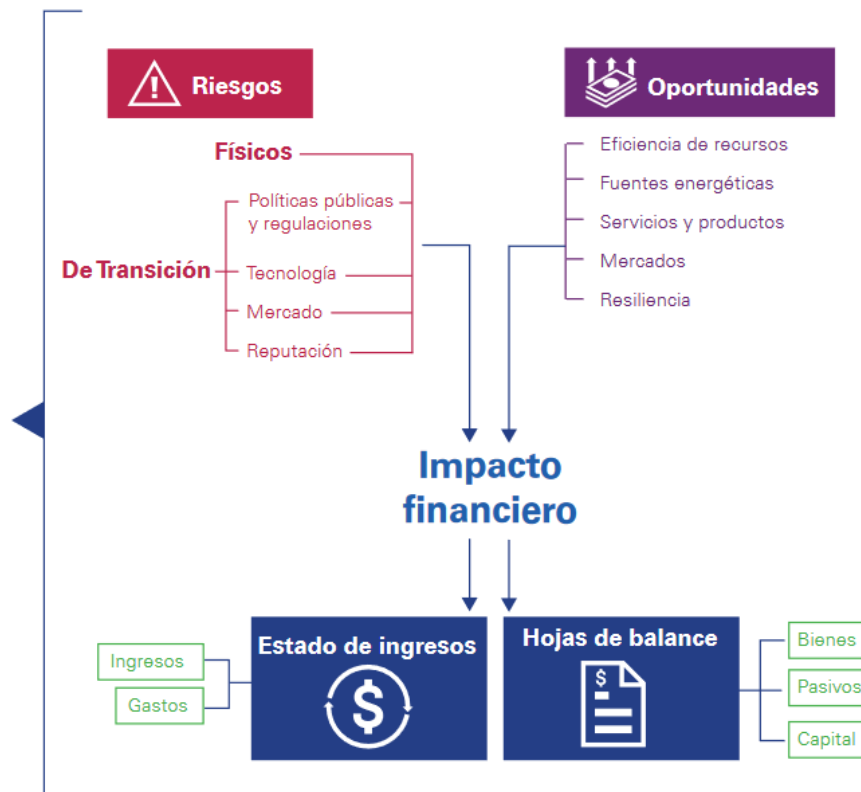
Riesgos

Físicos

De Transición

Políticas públicas y regulaciones

Tecnología

Mercado

Reputación

Oportunidades

Eficiencia de recursos

Fuentes energéticas

Servicios y productos

Mercados

Resiliencia

Impacto financiero

Ingresos

Gastos

Estado de ingresos

Hojas de balance

Bienes

Pasivos

Capital